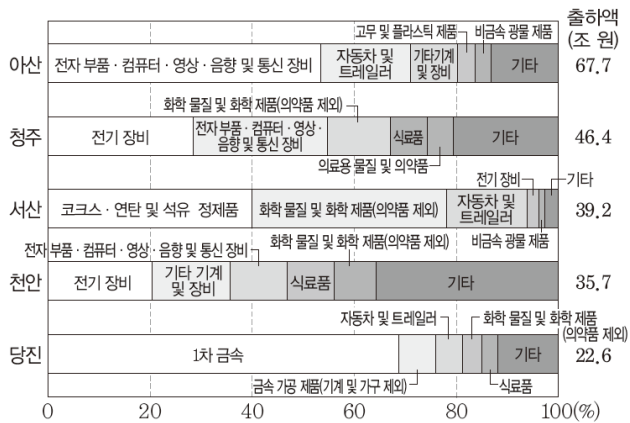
출하액
(조 원)

고무 및 플라스틱 제품
비금속 광물 제품

아산 | 전자 부품 · 컴퓨터 · 영상 · 음향 및 통신 장비 | 자동차 및 트레일러 | 기타기계 및 장비 | 기타 | 67.7

화학 물질 및 화학 제품(의약품 제외)

청주 | 전기 장비 | 전자 부품 · 컴퓨터 · 영상 · 음향 및 통신 장비 | 식료품 | 기타 | 46.4

의료용 물질 및 의약품

전기 장비
기타

서산 | 코크스 · 연탄 및 석유 정제품 | 화학 물질 및 화학 제품(의약품 제외) | 자동차 및 트레일러 | 39.2

비금속 광물 제품

전자 부품 · 컴퓨터 · 영상 · 음향 및 통신 장비
화학 물질 및 화학 제품(의약품 제외)

천안 | 전기 장비 | 기타 기계 및 장비 | 식료품 | 기타 | 35.7

자동차 및 트레일러
화학 물질 및 화학 제품(의약품 제외)

당진 | 1차 금속 | 기타 | 22.6

금속 가공 제품(기계 및 가구 제외)
식료품

0 20 40 60 80 100(%)